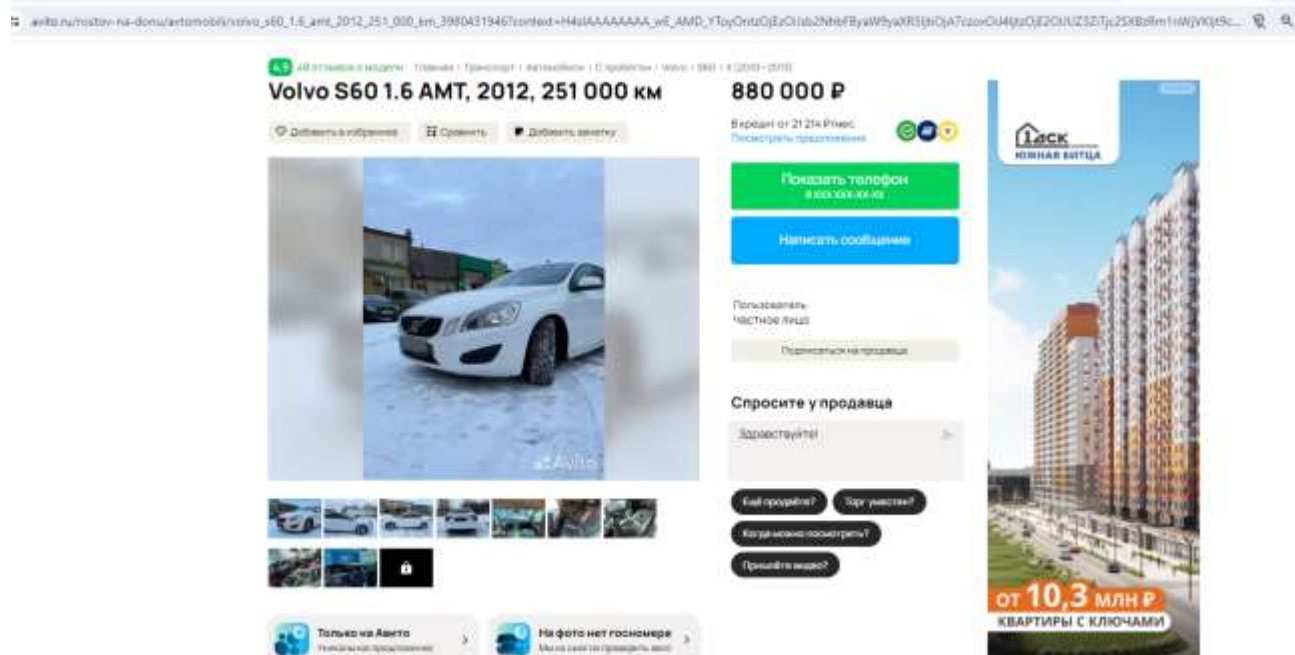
avito.ru/rostov-na-donu/avtomobili/volvo_s60_1.6_amt_2012_251_000_km_3980431946?context=H4sIAAAAAAAA_wE_AMD_YToyOntzOjEzOiJsb2NhbFByaW9yaXR5IjtiOjA7czoxOiJ4IjtzOjE2OiJUZ3ZiTjc2SXBzRm1nWjVKIjt9c...

4.9 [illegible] · Главная · Транспорт · Автомобили · С пробегом · Volvo · S60 · II (2010—2018)

Volvo S60 1.6 AMT, 2012, 251 000 км

Добавить в избранное   Сравнить   Добавить заметку

Avito

880 000 ₽

В кредит от 21 214 ₽/мес.
Посмотреть предложения

Показать телефон
8 XXX XXX-XX-XX

Написать сообщение

Пользователь
Частное лицо

Подписаться на продавца

Спросите у продавца

Здравствуйте!

Ещё продаёте?   Торг уместен?

Когда можно посмотреть?

Пришлёте видео?

Только на Авито
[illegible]

На фото нет госномера
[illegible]

ЛСК
ЮЖНАЯ БИТЦА

ОТ 10,3 МЛН ₽
КВАРТИРЫ С КЛЮЧАМИ